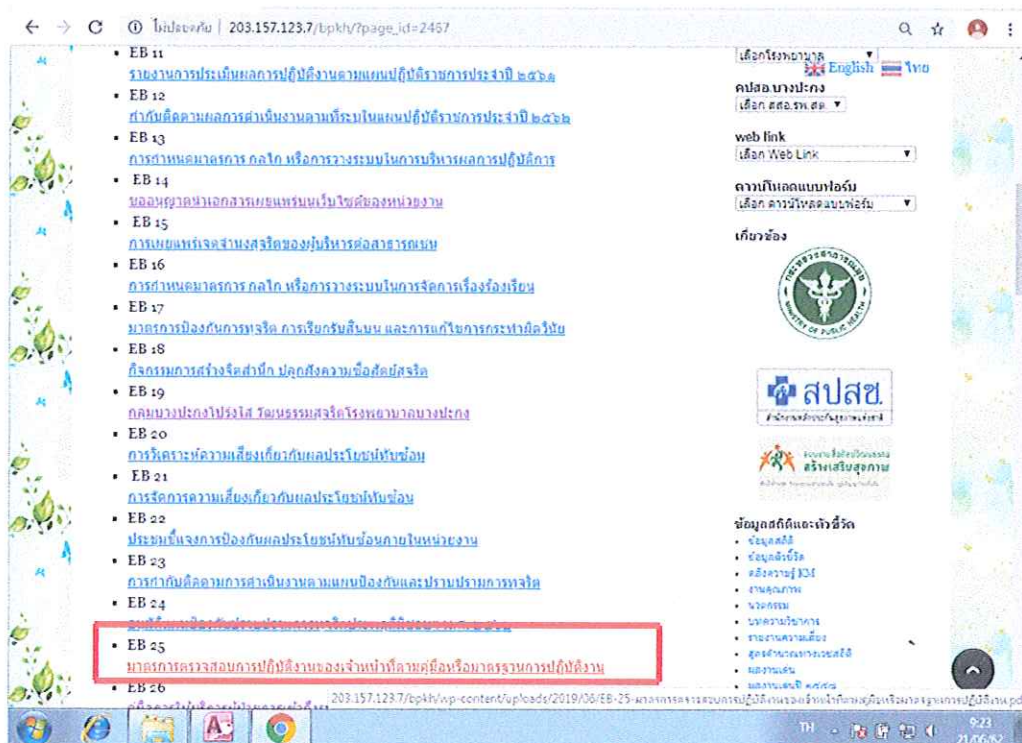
ไม่ปลอดภัย | 203.157.123.7/bpkh/?page_id=2467

• EB 11
รายงานการประเมินผลการปฏิบัติงานตามแผนปฏิบัติราชการประจำปี ๒๕๖๑
• EB 12
กำกับติดตามผลการดำเนินงานตามที่ระบุในแผนปฏิบัติราชการประจำปี ๒๕๖๒
• EB 13
การกำหนดมาตรการ กลไก หรือการวางระบบในการบริหารผลการปฏิบัติการ
• EB 14
ขออนุญาตนำเอกสารเผยแพร่บนเว็บไซต์ของหน่วยงาน
• EB 15
การเผยแพร่เจตจำนงสุจริตของผู้บริหารต่อสาธารณชน
• EB 16
การกำหนดมาตรการ กลไก หรือการวางระบบในการจัดการเรื่องร้องเรียน
• EB 17
มาตรการป้องกันการทุจริต การเรียกรับสินบน และการแก้ไขการกระทำผิดวินัย
• EB 18
กิจกรรมการสร้างจิตสำนึก ปลุกจิตสำนึกความซื่อสัตย์สุจริต
• EB 19
คนบางปะกงโปร่งใส วัฒนธรรมสุจริตโรงพยาบาลบางปะกง
• EB 20
การวิเคราะห์ความเสี่ยงเกี่ยวกับผลประโยชน์ทับซ้อน
• EB 21
การจัดการความเสี่ยงเกี่ยวกับผลประโยชน์ทับซ้อน
• EB 22
ประชุมชี้แจงการป้องกันผลประโยชน์ทับซ้อนภายในหน่วยงาน
• EB 23
การกำกับติดตามการดำเนินงานตามแผนป้องกันและปราบปรามการทุจริต
• EB 24
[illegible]
• EB 25
มาตรการตรวจสอบการปฏิบัติงานของเจ้าหน้าที่ตามคู่มือหรือมาตรฐานการปฏิบัติงาน
• EB 26
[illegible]

เลือกโรงพยาบาล
English ไทย
คปสอ.บางปะกง
เลือก สสอ.รพ.สต
web link
เลือก Web Link
ดาวน์โหลดแบบฟอร์ม
เลือก ดาวน์โหลดแบบฟอร์ม
เกี่ยวข้อง
กระทรวงสาธารณสุข MINISTRY OF PUBLIC HEALTH
สปสช.
สำนักงานหลักประกันสุขภาพแห่งชาติ
สร้างเสริมสุขภาพ

ข้อมูลสถิติและตัวชี้วัด
• ข้อมูลสถิติ
• ข้อมูลตัวชี้วัด
• คลังความรู้ KM
• งานคุณภาพ
• นวตกรรม
• บทความวิชาการ
• รายงานความเสี่ยง
• ศูนย์ข้อมูลข่าวสารทางสถิติ
• ผลงานเด่น
• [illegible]

203.157.123.7/bpkh/wp-content/uploads/2019/06/EB-25-มาตรการตรวจสอบการปฏิบัติงานของเจ้าหน้าที่ตามคู่มือหรือมาตรฐานการปฏิบัติงาน.pd

TH 9:23 21/06/62